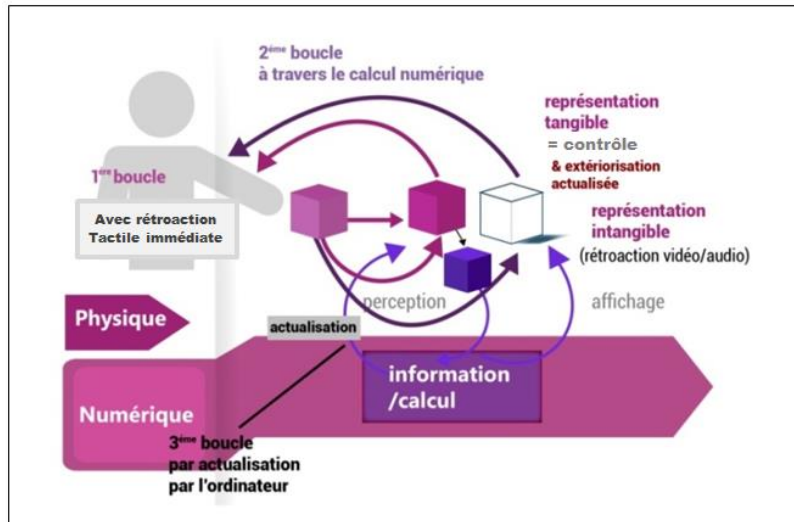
2$^{ème}$ boucle
à travers le calcul numérique

représentation tangible
= contrôle
& extériorisation actualisée

1$^{ère}$ boucle

Avec rétroaction
Tactile immédiate

représentation intangible
(rétroaction vidéo/audio)

perception

affichage

Physique

actualisation

information /calcul

Numérique

3$^{ème}$ boucle
par actualisation
par l'ordinateur